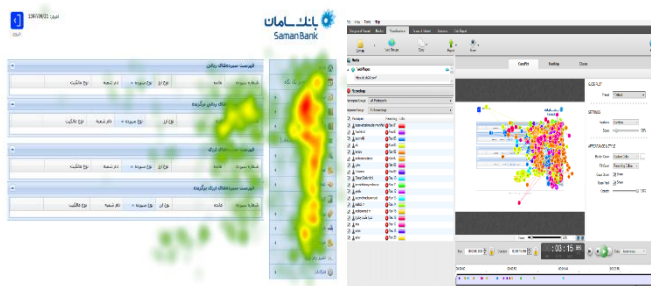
بانک سامان
SamanBank

فهرست سپرده‌های ریالی
شماره سپرده
نوع سپرده
نوع ارز
نام شعبه
نوع مالکیت

فهرست سپرده‌های ریالی دیگرشعبه
شماره سپرده
نوع سپرده
نوع ارز
نام شعبه
نوع مالکیت

فهرست سپرده‌های ارزی
شماره سپرده
نوع سپرده
نوع ارز
نام شعبه
نوع مالکیت

فهرست سپرده‌های ارزی دیگرشعبه
شماره سپرده
نوع سپرده
نوع ارز
نام شعبه
نوع مالکیت

File
Tools
Help
Design and Record
Replay
Visualizations
Statistics
Gaze Plot
Heat Map
Clusters
Participants
Rec
Gaze Plot
Heat Map
Settings
Opacity
: 03 : 15